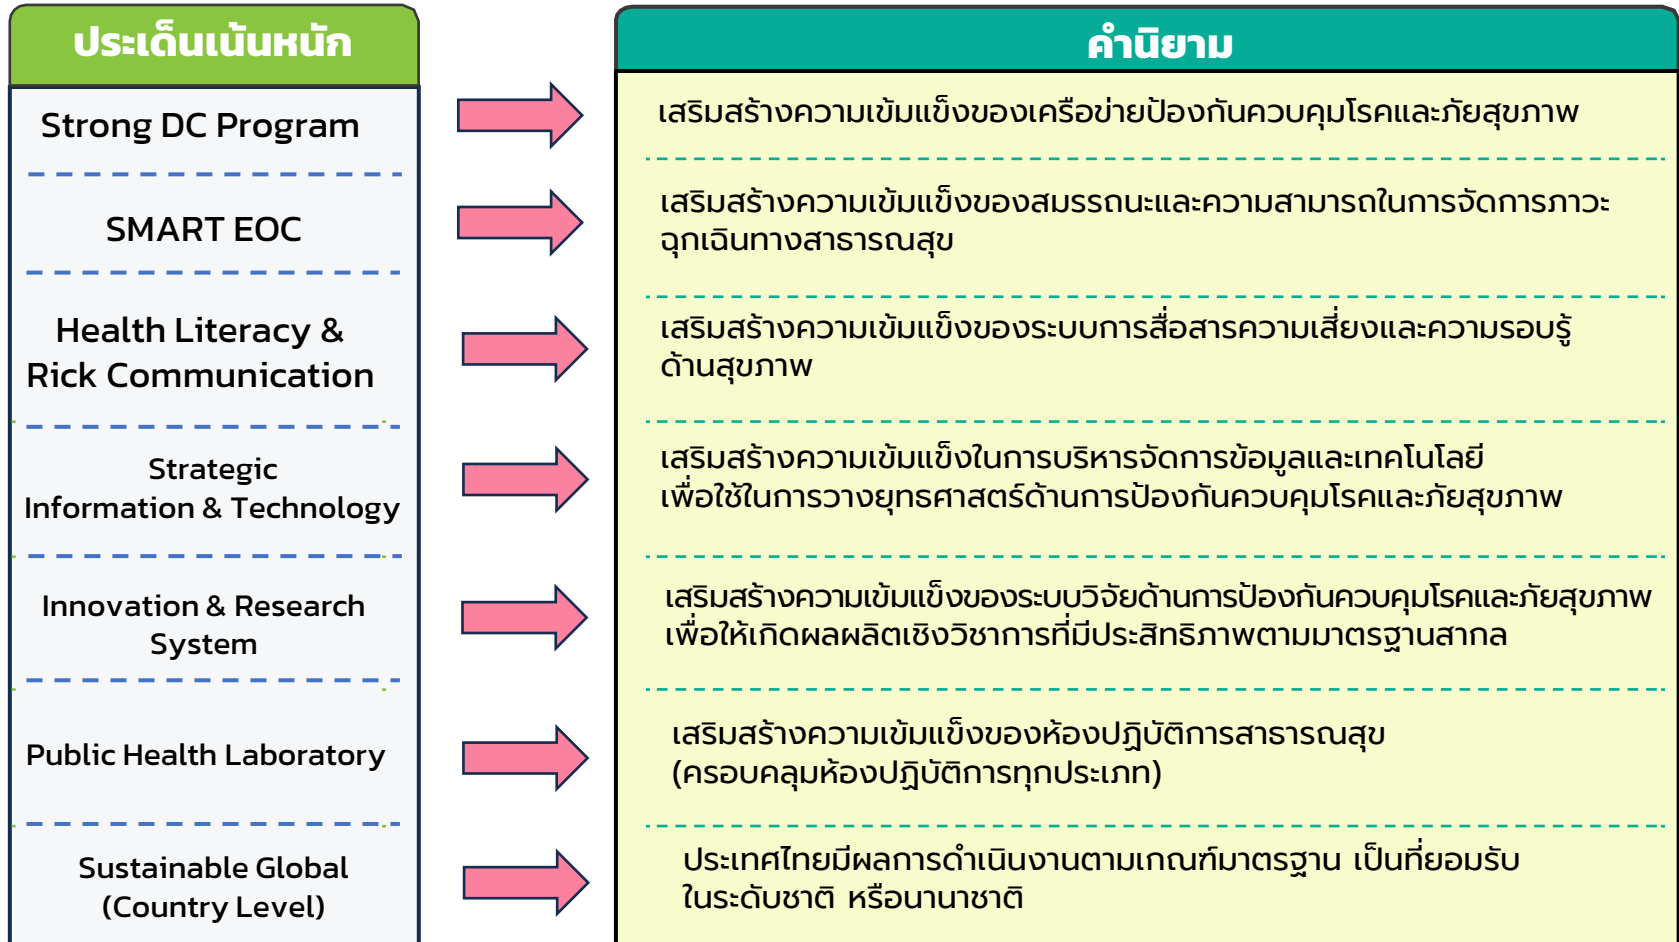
ประเด็นเน้นหนัก

Strong DC Program

SMART EOC

Health Literacy & Rick Communication

Strategic Information & Technology

Innovation & Research System

Public Health Laboratory

Sustainable Global (Country Level)

คำนิยาม

เสริมสร้างความเข้มแข็งของเครือข่ายป้องกันควบคุมโรคและภัยสุขภาพ

เสริมสร้างความเข้มแข็งของสมรรถนะและความสามารถในการจัดการภาวะฉุกเฉินทางสาธารณสุข

เสริมสร้างความเข้มแข็งของระบบการสื่อสารความเสี่ยงและความรอบรู้ด้านสุขภาพ

เสริมสร้างความเข้มแข็งในการบริหารจัดการข้อมูลและเทคโนโลยี เพื่อใช้ในการวางยุทธศาสตร์ด้านการป้องกันควบคุมโรคและภัยสุขภาพ

เสริมสร้างความเข้มแข็งของระบบวิจัยด้านการป้องกันควบคุมโรคและภัยสุขภาพ เพื่อให้เกิดผลผลิตเชิงวิชาการที่มีประสิทธิภาพตามมาตรฐานสากล

เสริมสร้างความเข้มแข็งของห้องปฏิบัติการสาธารณสุข (ครอบคลุมห้องปฏิบัติการทุกประเภท)

ประเทศไทยมีผลการดำเนินงานตามเกณฑ์มาตรฐาน เป็นที่ยอมรับในระดับชาติ หรือนานาชาติ